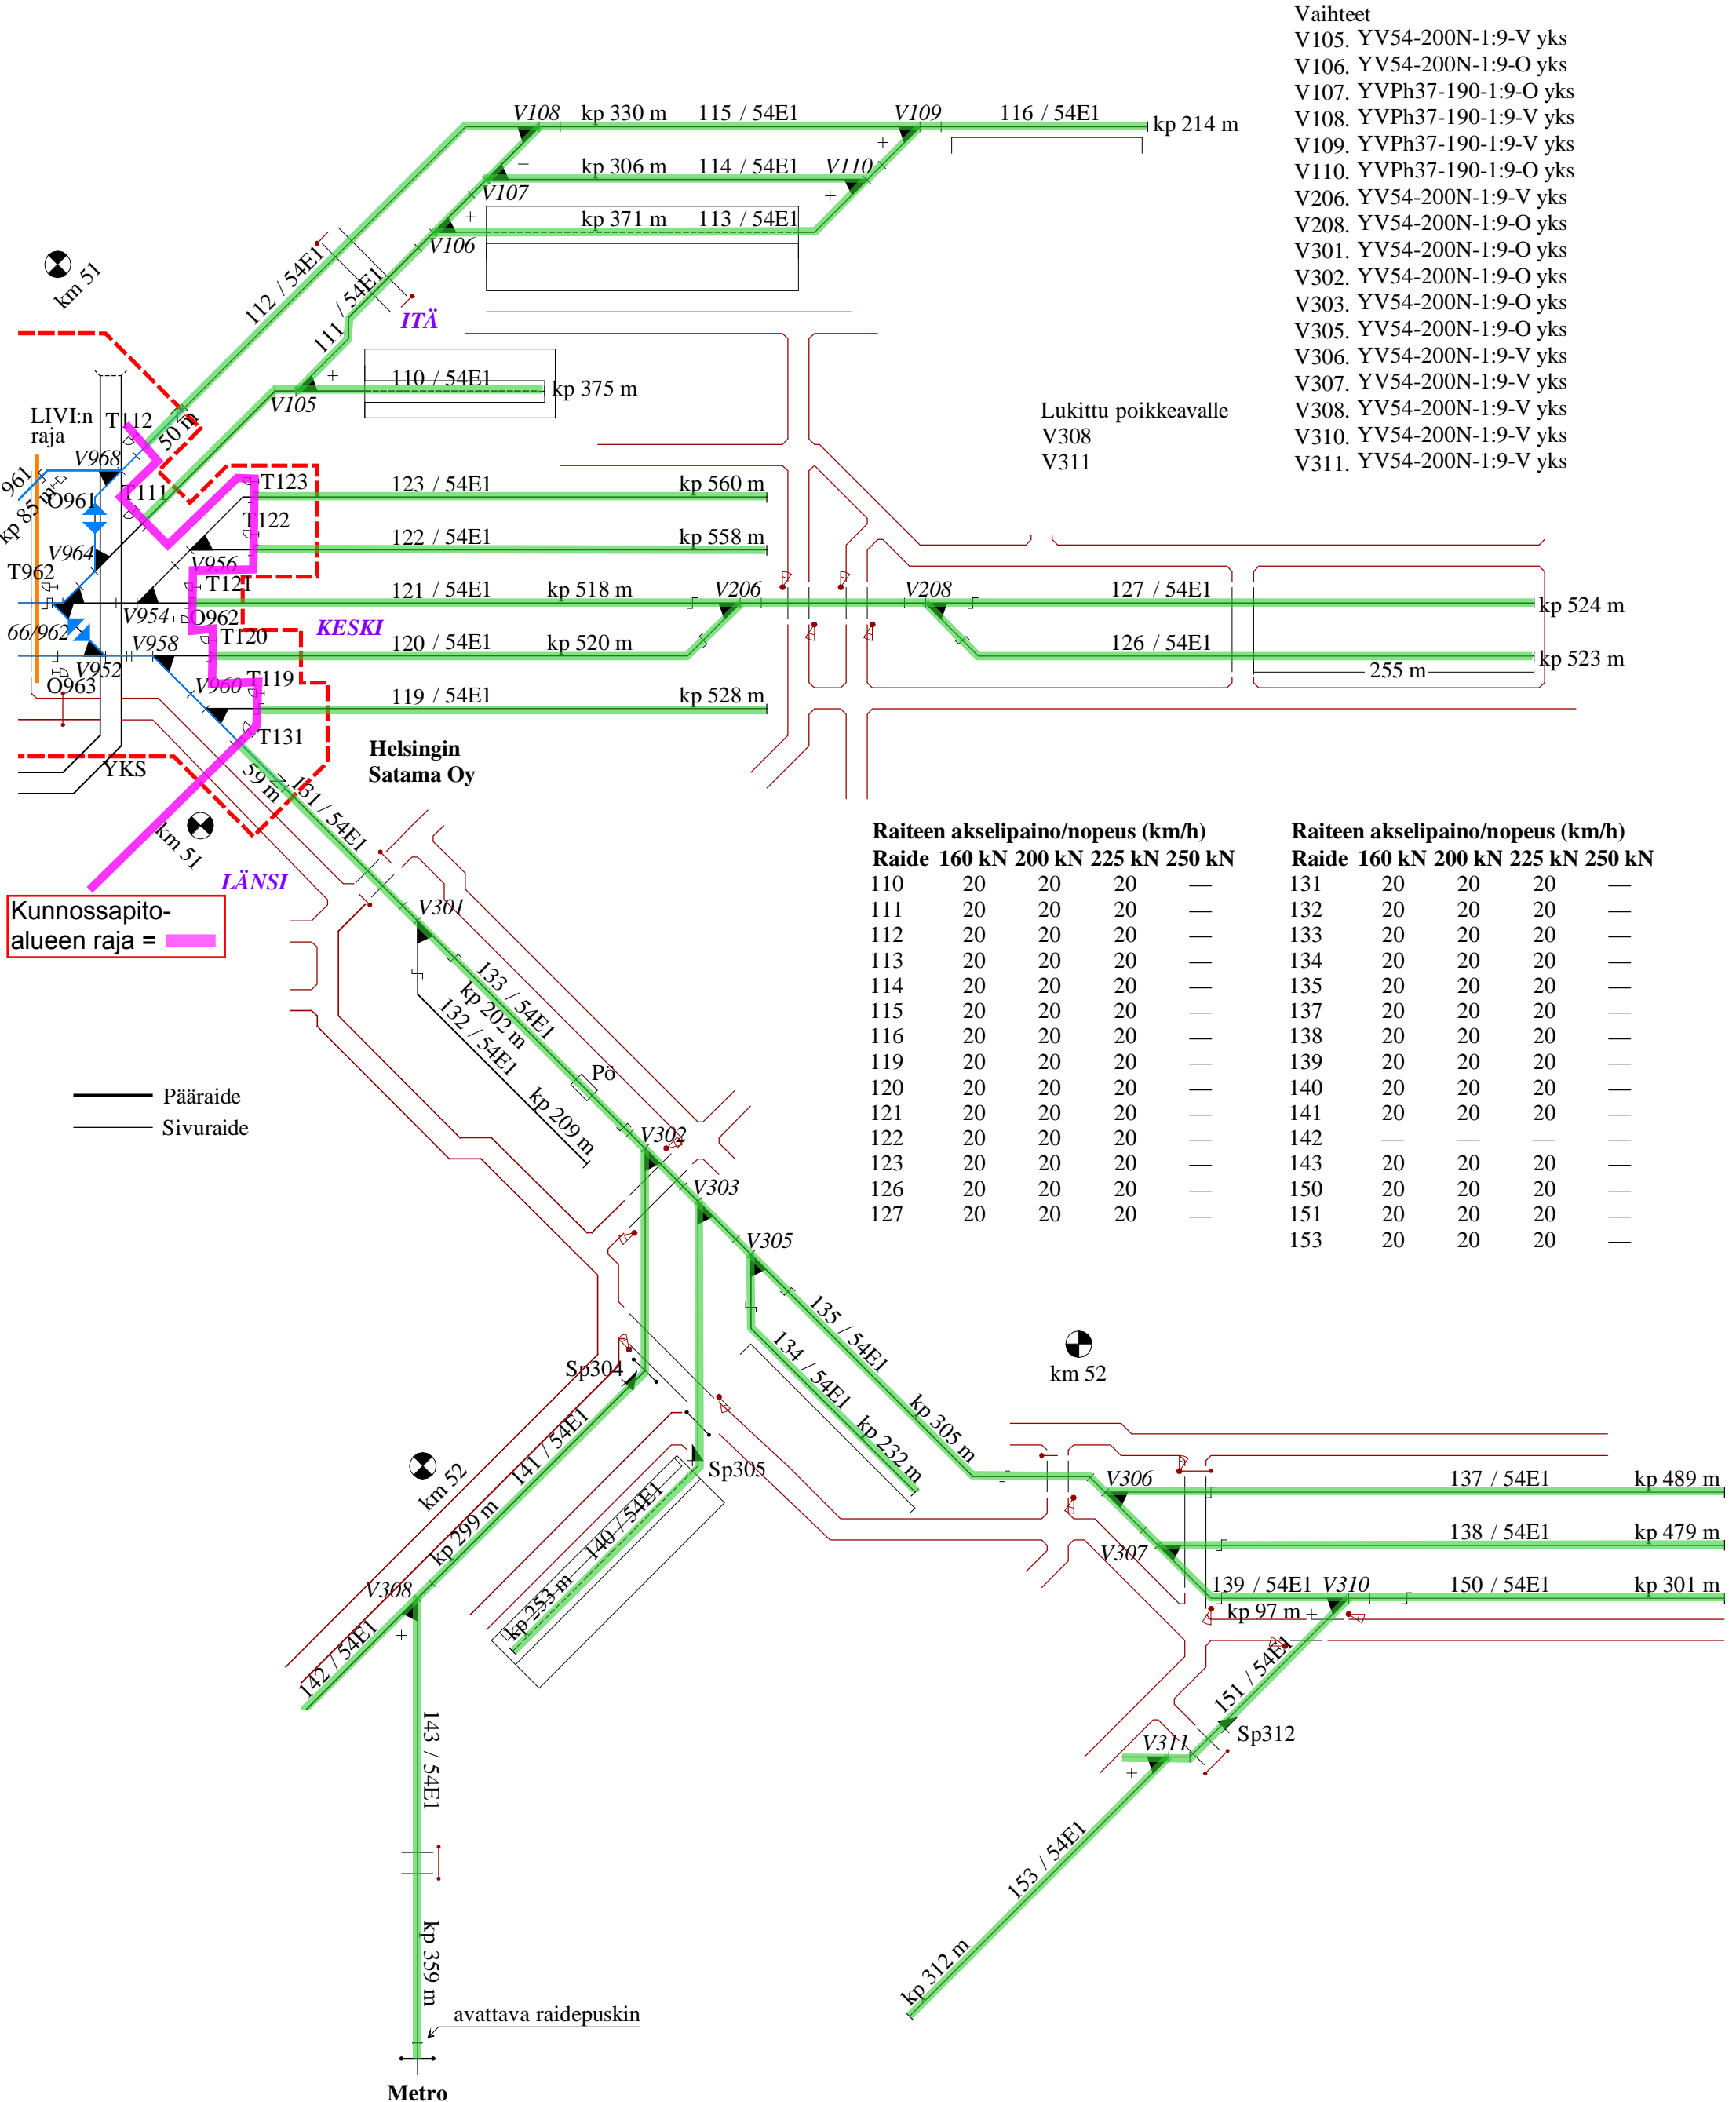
Vaihteet
V105. YV54-200N-1:9-V yks
V106. YV54-200N-1:9-O yks
V107. YVPh37-190-1:9-O yks
V108. YVPh37-190-1:9-V yks
V109. YVPh37-190-1:9-V yks
V110. YVPh37-190-1:9-O yks
V206. YV54-200N-1:9-V yks
V208. YV54-200N-1:9-O yks
V301. YV54-200N-1:9-O yks
V302. YV54-200N-1:9-O yks
V303. YV54-200N-1:9-O yks
V305. YV54-200N-1:9-O yks
V306. YV54-200N-1:9-V yks
V307. YV54-200N-1:9-V yks
V308. YV54-200N-1:9-V yks
V310. YV54-200N-1:9-V yks
V311. YV54-200N-1:9-V yks

V108 kp 330 m 115 / 54E1 V109 116 / 54E1 kp 214 m
kp 306 m 114 / 54E1 V110
V107
kp 371 m 113 / 54E1
V106
km 51
112 / 54E1
111 / 54E1
ITÄ
110 / 54E1 kp 375 m
V105
Lukittu poikkeavalle
V308
V311
LIVI:n raja
T112
50 m
V968
961
kp 85 m
O961
T111
T123
123 / 54E1 kp 560 m
T122
122 / 54E1 kp 558 m
V964
T962
V956
T121
121 / 54E1 kp 518 m V206 V208 127 / 54E1 kp 524 m
V954
O962
66/962
V958
T120
KESKI
120 / 54E1 kp 520 m 126 / 54E1 kp 523 m
255 m
V952
O963
V960
T119
119 / 54E1 kp 528 m
T131
YKS
Helsingin Satama Oy
59 m
131 / 54E1
km 51
LÄNSI
Kunnossapito-alueen raja =
V301
133 / 54E1
kp 202 m
132 / 54E1
kp 209 m
Pö
V302
V303
V305
135 / 54E1
134 / 54E1
kp 232 m
kp 305 m
km 52
Pääraide
Sivuraide

Raiteen akselipaino/nopeus (km/h)

| Raide | 160 kN | 200 kN | 225 kN | 250 kN |
|---|---|---|---|---|
| 110 | 20 | 20 | 20 | — |
| 111 | 20 | 20 | 20 | — |
| 112 | 20 | 20 | 20 | — |
| 113 | 20 | 20 | 20 | — |
| 114 | 20 | 20 | 20 | — |
| 115 | 20 | 20 | 20 | — |
| 116 | 20 | 20 | 20 | — |
| 119 | 20 | 20 | 20 | — |
| 120 | 20 | 20 | 20 | — |
| 121 | 20 | 20 | 20 | — |
| 122 | 20 | 20 | 20 | — |
| 123 | 20 | 20 | 20 | — |
| 126 | 20 | 20 | 20 | — |
| 127 | 20 | 20 | 20 | — |

Raiteen akselipaino/nopeus (km/h)

| Raide | 160 kN | 200 kN | 225 kN | 250 kN |
|---|---|---|---|---|
| 131 | 20 | 20 | 20 | — |
| 132 | 20 | 20 | 20 | — |
| 133 | 20 | 20 | 20 | — |
| 134 | 20 | 20 | 20 | — |
| 135 | 20 | 20 | 20 | — |
| 137 | 20 | 20 | 20 | — |
| 138 | 20 | 20 | 20 | — |
| 139 | 20 | 20 | 20 | — |
| 140 | 20 | 20 | 20 | — |
| 141 | 20 | 20 | 20 | — |
| 142 | — | — | — | — |
| 143 | 20 | 20 | 20 | — |
| 150 | 20 | 20 | 20 | — |
| 151 | 20 | 20 | 20 | — |
| 153 | 20 | 20 | 20 | — |

Sp304
Sp305
km 52
141 / 54E1
kp 299 m
140 / 54E1
kp 253 m
V308
142 / 54E1
143 / 54E1
kp 359 m
avattava raidepuskin
Metro
V306 137 / 54E1 kp 489 m
V307 138 / 54E1 kp 479 m
139 / 54E1 V310 150 / 54E1 kp 301 m
kp 97 m
151 / 54E1
Sp312
V311
153 / 54E1
kp 312 m